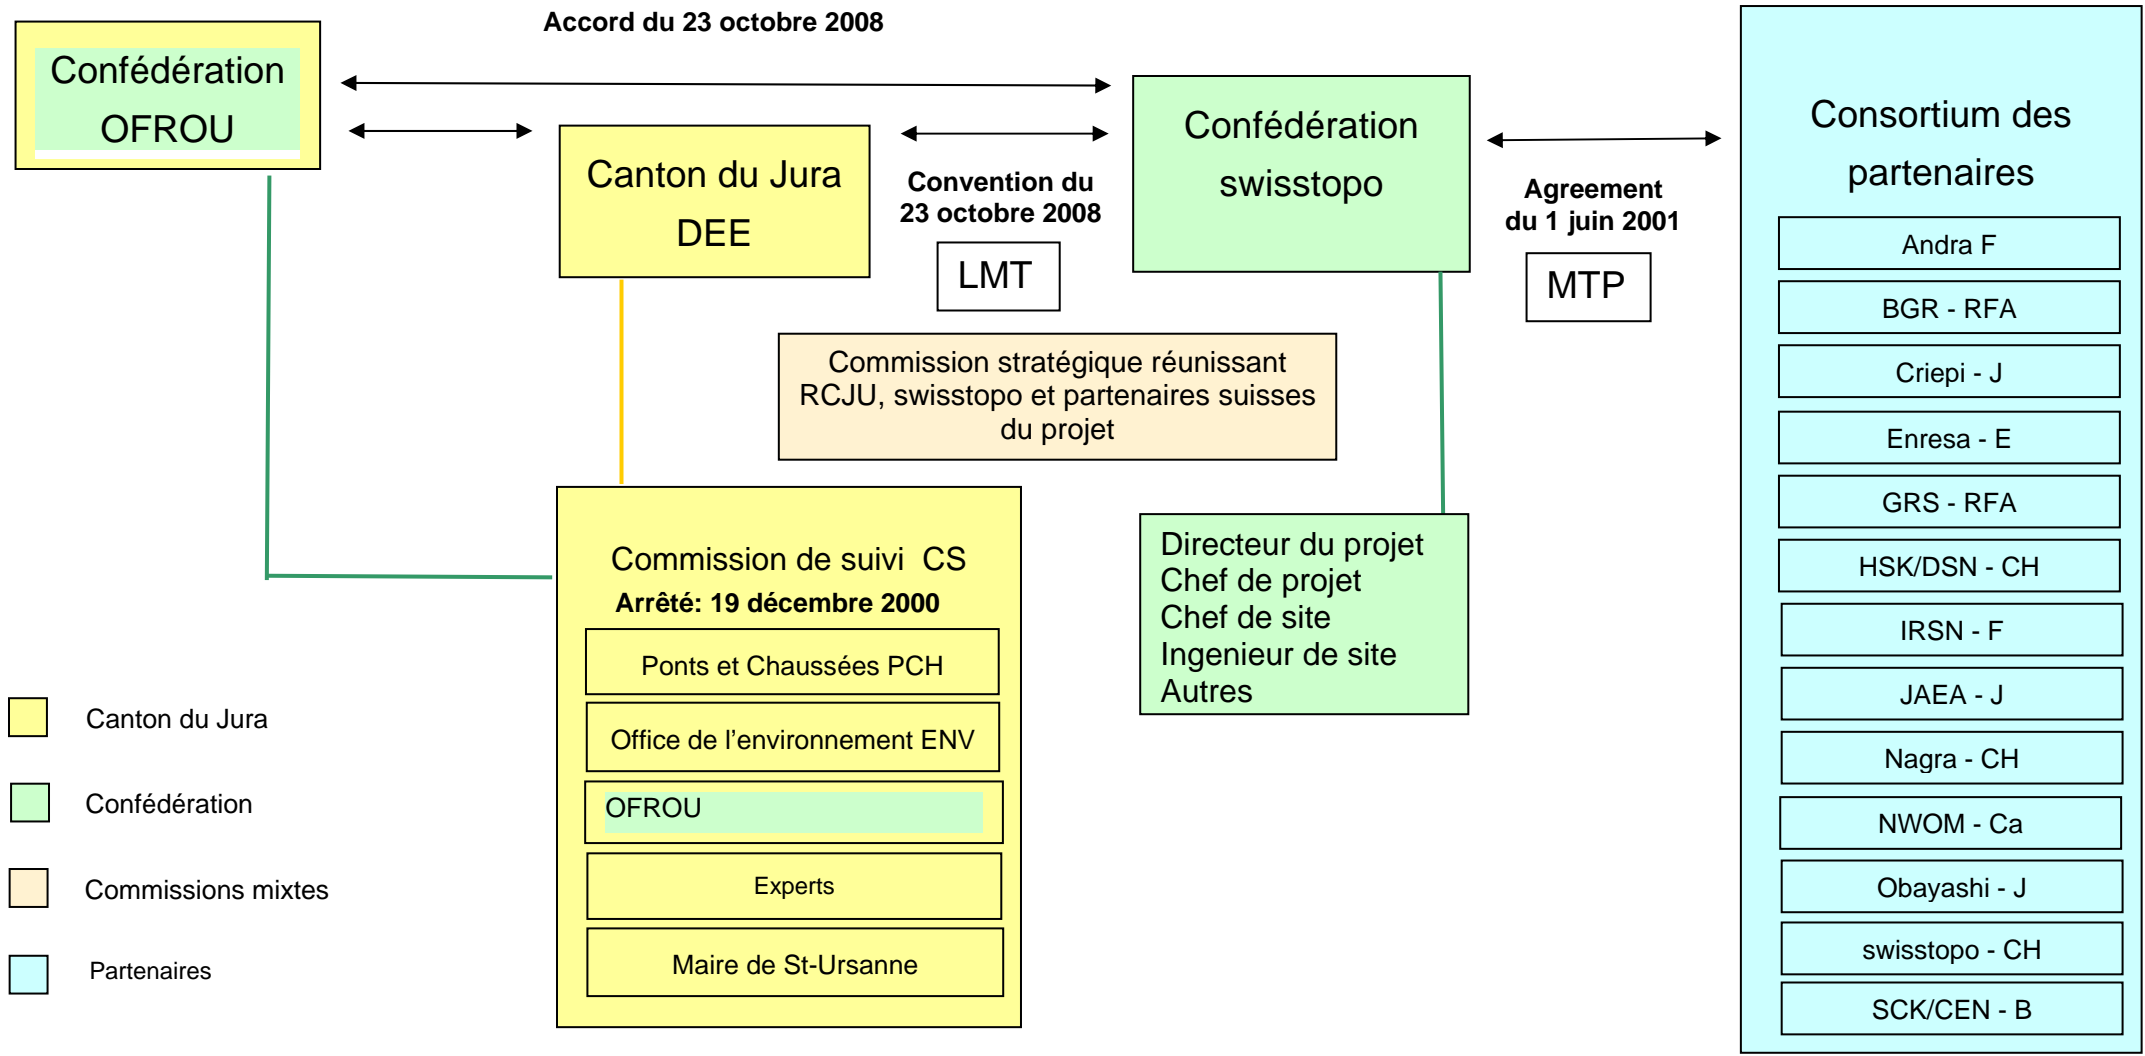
Accord du 23 octobre 2008

Confédération
OFROU

Canton du Jura
DEE

Convention du 23 octobre 2008

LMT

Confédération
swisstopo

Agreement du 1 juin 2001

MTP

Consortium des partenaires

Andra F

BGR - RFA

Criepi - J

Enresa - E

GRS - RFA

HSK/DSN - CH

IRSN - F

JAEA - J

Nagra - CH

NWOM - Ca

Obayashi - J

swisstopo - CH

SCK/CEN - B

Commission stratégique réunissant RCJU, swisstopo et partenaires suisses du projet

Commission de suivi CS
Arrêté: 19 décembre 2000

Ponts et Chaussées PCH

Office de l'environnement ENV

OFROU

Experts

Maire de St-Ursanne

Directeur du projet
Chef de projet
Chef de site
Ingenieur de site
Autres

Canton du Jura

Confédération

Commissions mixtes

Partenaires